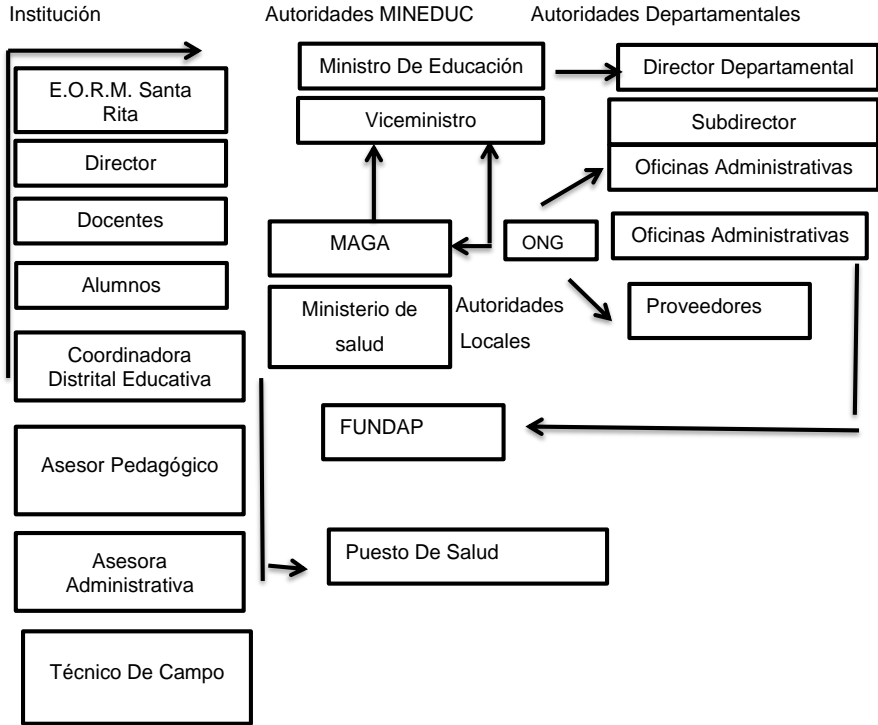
Institución

E.O.R.M. Santa Rita

Director

Docentes

Alumnos

Coordinadora Distrital Educativa

Asesor Pedagógico

Asesora Administrativa

Técnico De Campo

Autoridades MINEDUC

Ministro De Educación

Viceministro

MAGA

Ministerio de salud

Autoridades Locales

ONG

FUNDAP

Puesto De Salud

Autoridades Departamentales

Director Departamental

Subdirector

Oficinas Administrativas

Oficinas Administrativas

Proveedores